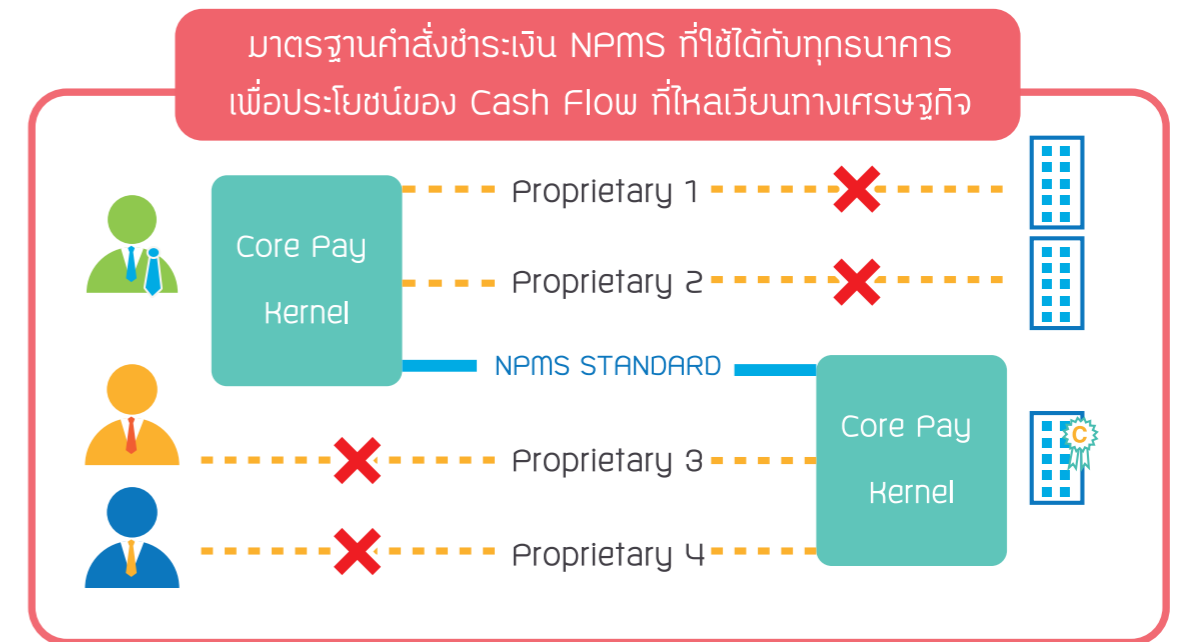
มาตรฐานคำสั่งชำระเงิน NPMS ที่ใช้ได้กับทุกธนาคาร
เพื่อประโยชน์ของ Cash Flow ที่ไหลเวียนทางเศรษฐกิจ

Core Pay Kernel

Proprietary 1

Proprietary 2

NPMS STANDARD

Proprietary 3

Proprietary 4

Core Pay Kernel

C